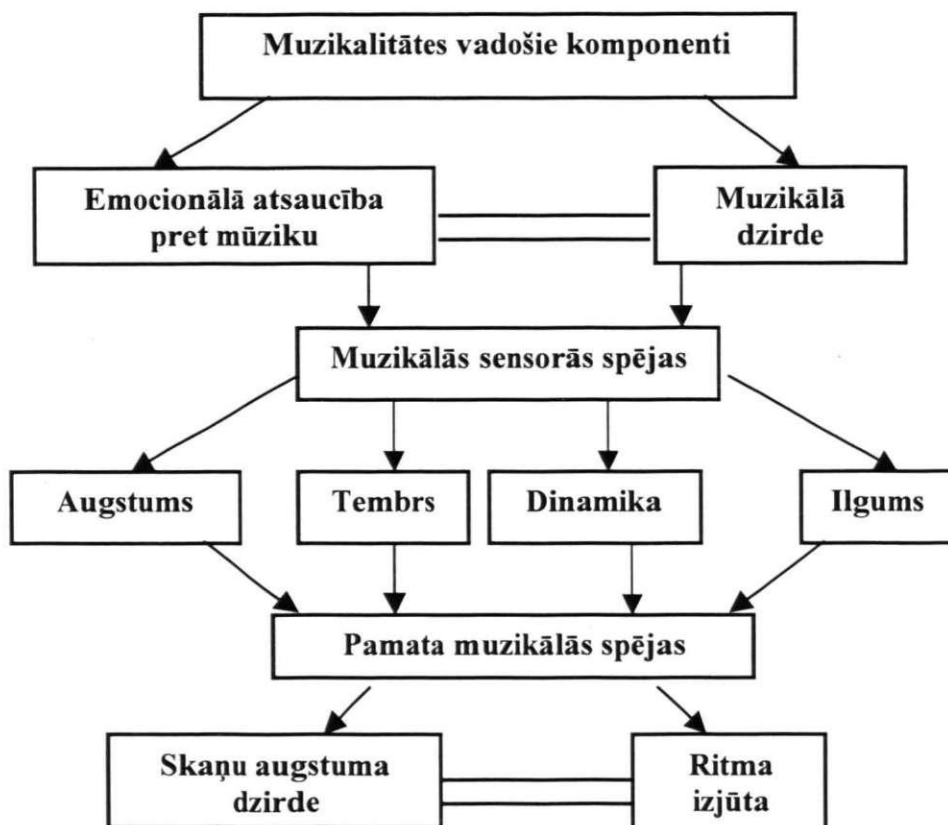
Muzikalitātes vadošie komponenti

Emocionālā atsaucība pret mūziku

Muzikālā dzirde

Muzikālās sensorās spējas

Augstums

Tembrs

Dinamika

Ilgums

Pamata muzikālās spējas

Skaņu augstuma dzirde

Ritma izjūta